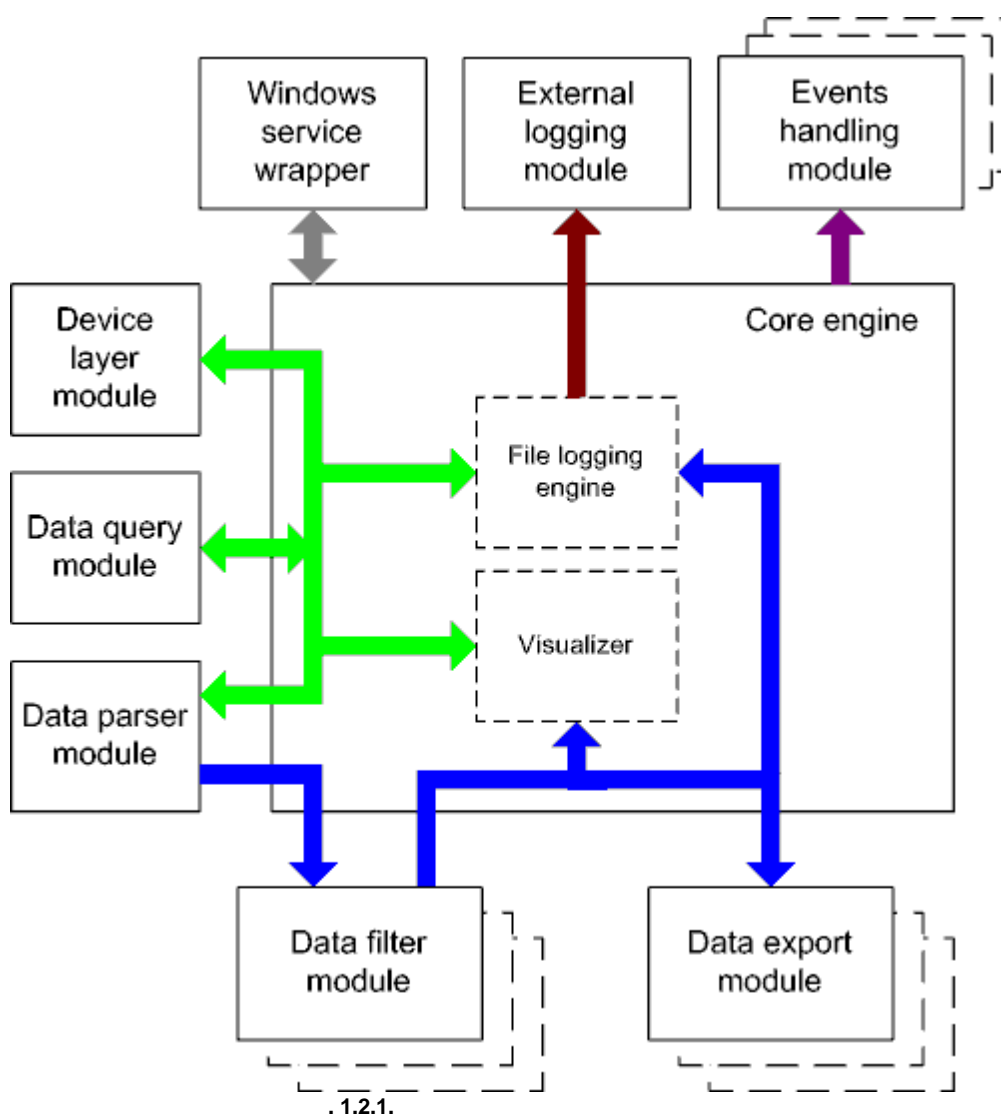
Windows service wrapper

External logging module

Events handling module

Core engine

Device layer module

Data query module

Data parser module

File logging engine

Visualizer

Data filter module

Data export module

. 1.2.1.